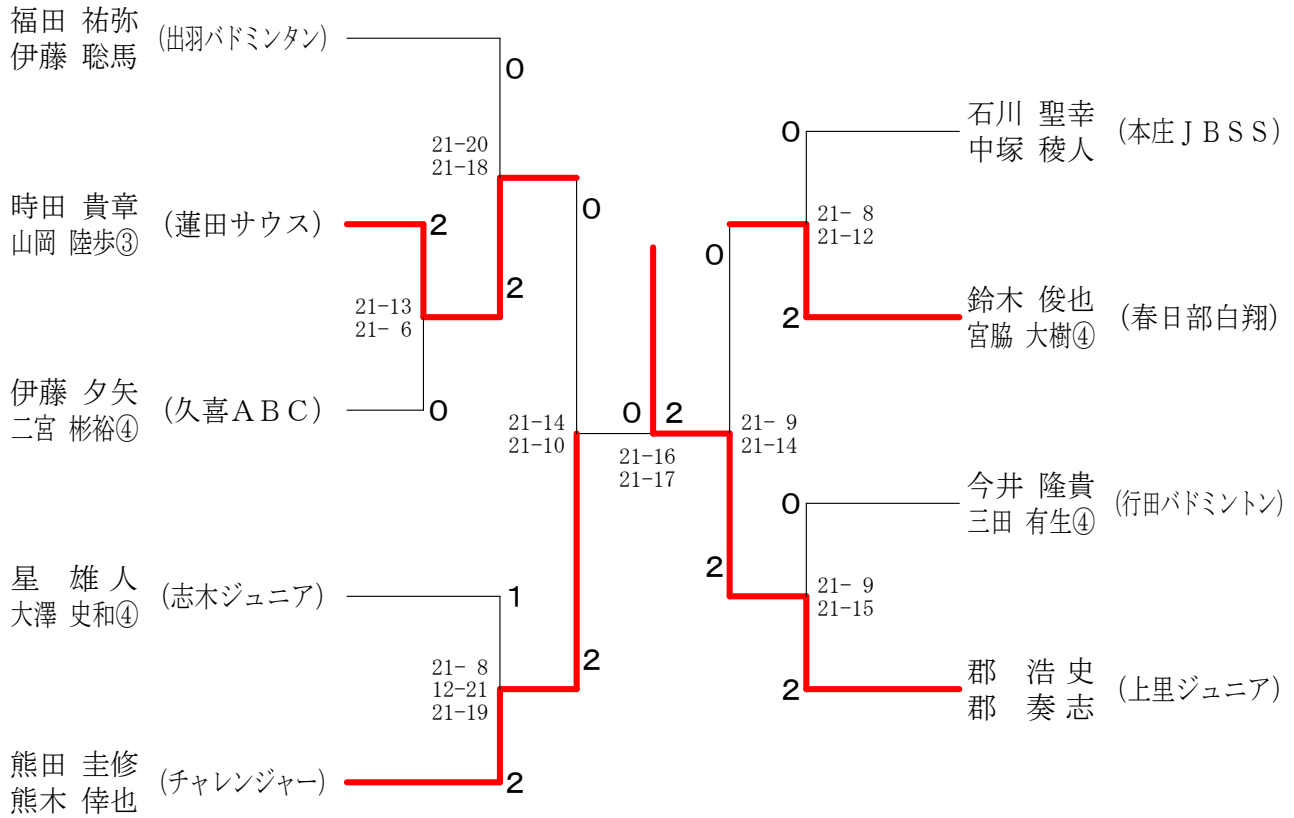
福田 祐弥
伊藤 聡馬
(出羽バドミンタン)

0

21-20
21-18

時田 貴章
山岡 陸歩③
(蓮田サウス)

2

0

2

21-13
21- 6

伊藤 夕矢
二宮 彬裕④
(久喜ABC)

0

21-14
21-10

0 2

21-16
21-17

星 雄 人
大澤 史和④
(志木ジュニア)

1

21- 8
12-21
21-19

2

熊田 圭修
熊木 倖也
(チャレンジャー)

2

0

石川 聖幸
中塚 稜人
(本庄JBSS)

21- 8
21-12

0

鈴木 俊也
宮脇 大樹④
(春日部白翔)

2

21- 9
21-14

0

今井 隆貴
三田 有生④
(行田バドミントン)

2

21- 9
21-15

郡 浩 史
郡 奏 志
(上里ジュニア)

2